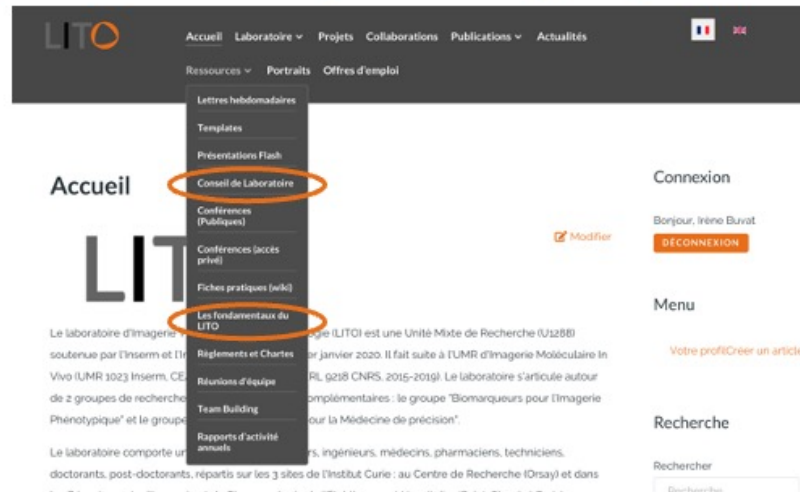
LITO

Accueil Laboratoire Projets Collaborations Publications Actualités

Ressources Portraits Offres d'emploi

Lettres hebdomadaires

Templates

Présentations Flash

Conseil de Laboratoire

Conférences (Publiques)

Conférences (accès privé)

Fiches pratiques (wiki)

Les fondamentaux du LITO

Règlements et Chartes

Réunions d'équipe

Team Building

Rapports d'activité annuels

Accueil

LIT

Modifier

Le laboratoire d'Imagerie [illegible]gie (LITO) est une Unité Mixte de Recherche (U1288) soutenue par l'Inserm et l'I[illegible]r janvier 2020. Il fait suite à l'UMR d'Imagerie Moléculaire In Vivo (UMR 1023 Inserm, CE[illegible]RL 9218 CNRS, 2015-2019). Le laboratoire s'articule autour de 2 groupes de recherche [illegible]omplémentaires : le groupe "Biomarqueurs pour l'Imagerie Phénotypique" et le groupe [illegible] pour la Médecine de précision".

Le laboratoire comporte u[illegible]rs, ingénieurs, médecins, pharmaciens, techniciens, doctorants, post-doctorants, répartis sur les 3 sites de l'Institut Curie : au Centre de Recherche (Orsay) et dans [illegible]

Connexion

Bonjour, Irène Buvat

DÉCONNEXION

Menu

Votre profilCréer un articl

Recherche

Rechercher

Recherche